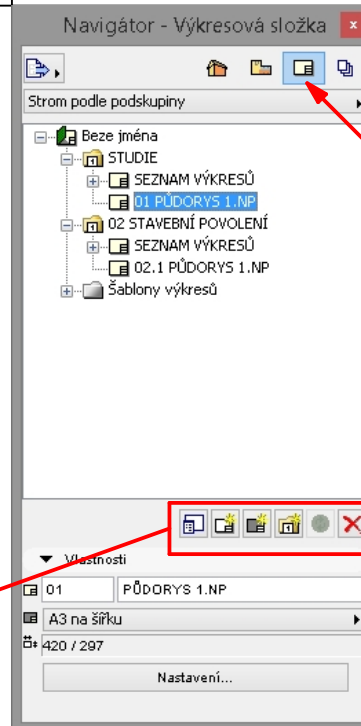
Navigátor - Výkresová složka

Strom podle podskupiny

Beze jména
STUDIE
SEZNAM VÝKRESŮ
01 PŮDORYS 1.NP
02 STAVEBNÍ POVOLENÍ
SEZNAM VÝKRESŮ
02.1 PŮDORYS 1.NP
Šablony výkresů

Vlastnosti

| 01 | PŮDORYS 1.NP |
|---|---|

A3 na šířku

420 / 297

Nastavení...